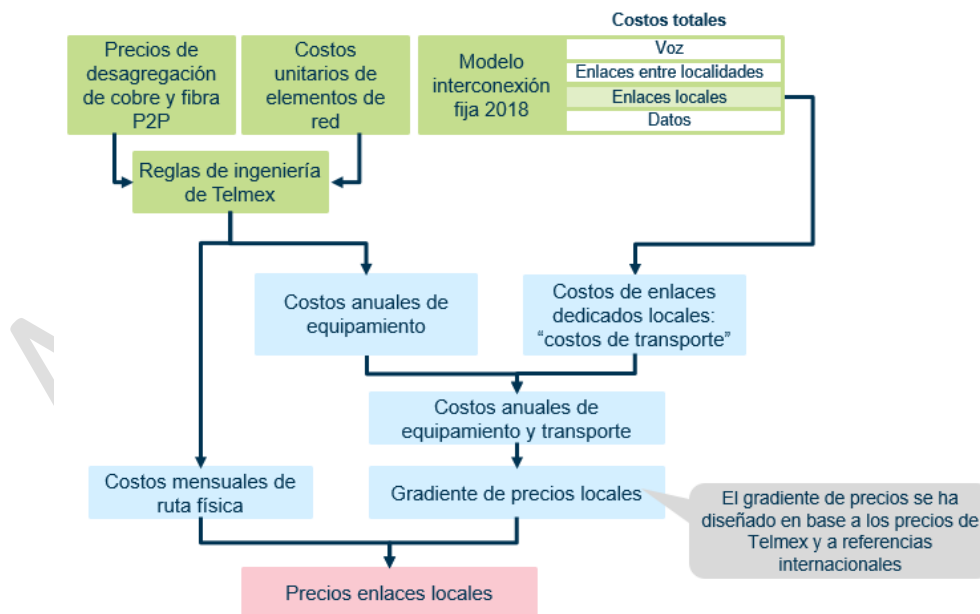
Costos totales

Precios de desagregación de cobre y fibra P2P

Costos unitarios de elementos de red

Modelo interconexión fija 2018

Voz

Enlaces entre localidades

Enlaces locales

Datos

Reglas de ingeniería de Telmex

Costos anuales de equipamiento

Costos de enlaces dedicados locales: “costos de transporte”

Costos anuales de equipamiento y transporte

Costos mensuales de ruta física

Gradiente de precios locales

El gradiente de precios se ha diseñado en base a los precios de Telmex y a referencias internacionales

Precios enlaces locales